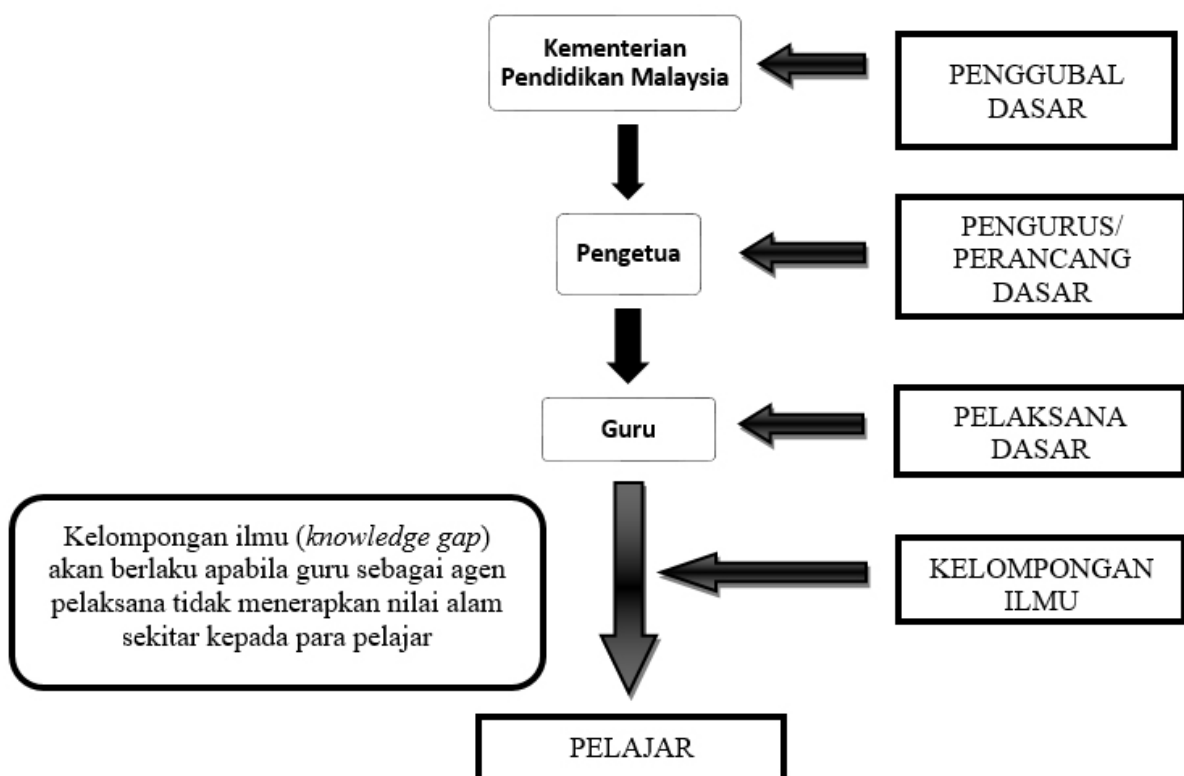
Kementerian Pendidikan Malaysia

PENGGUBAL DASAR

Pengetua

PENGURUS/ PERANCANG DASAR

Guru

PELAKSANA DASAR

Kelompongan ilmu (*knowledge gap*) akan berlaku apabila guru sebagai agen pelaksana tidak menerapkan nilai alam sekitar kepada para pelajar

KELOMPONGAN ILMU

PELAJAR